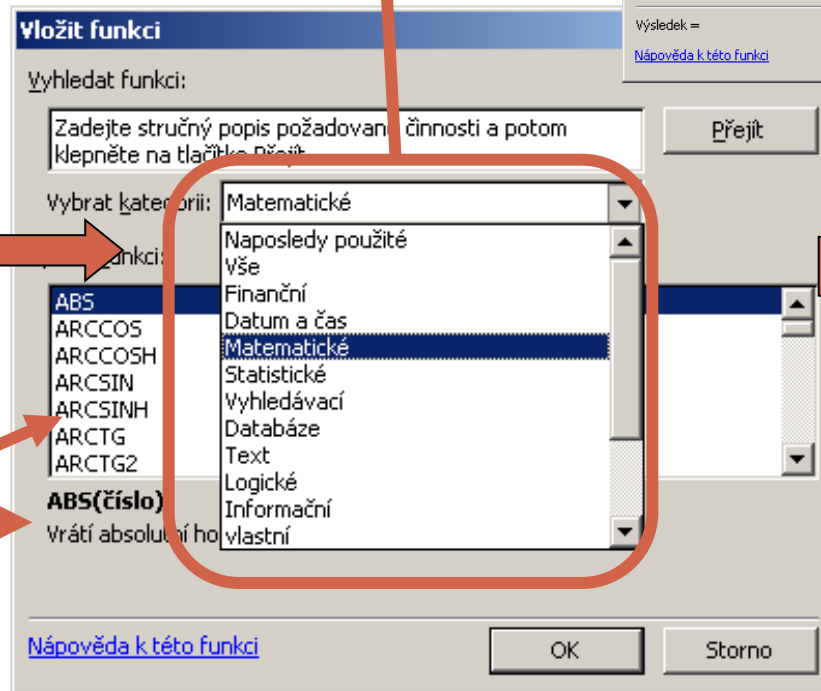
Vložit funkci

Výsledek =

Nápověda k této funkci

Vyhledat funkci:

Zadejte stručný popis požadované činnosti a potom klepněte na tlačítko Přejít

Přejít

Vybrat kategorii: Matematické

Vybrat funkci:

Naposledy použité
Vše
Finanční
Datum a čas
Matematické
Statistické
Vyhledávací
Databáze
Text
Logické
Informační
vlastní

ABS
ARCCOS
ARCCOSH
ARCSIN
ARCSINH
ARCTG
ARCTG2

ABS(číslo)
Vrátí absolutní ho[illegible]

Nápověda k této funkci

OK

Storno